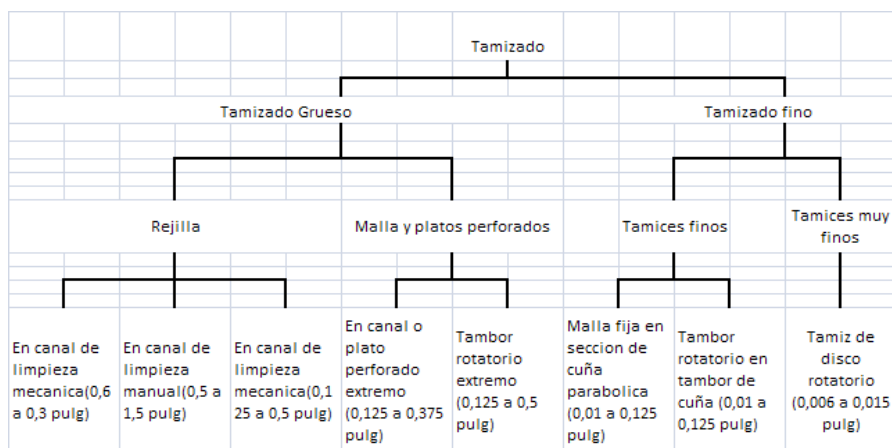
Tamizado

Tamizado Grueso

Tamizado fino

Rejilla

Malla y platos perforados

Tamices finos

Tamices muy finos

En canal de limpieza mecanica(0,6 a 0,3 pulg)

En canal de limpieza manual(0,5 a 1,5 pulg)

En canal de limpieza mecanica(0,125 a 0,5 pulg)

En canal o plato perforado extremo (0,125 a 0,375 pulg)

Tambor rotatorio extremo (0,125 a 0,5 pulg)

Malla fija en seccion de cuña parabolica (0,01 a 0,125 pulg)

Tambor rotatorio en tambor de cuña (0,01 a 0,125 pulg)

Tamiz de disco rotatorio (0,006 a 0,015 pulg)